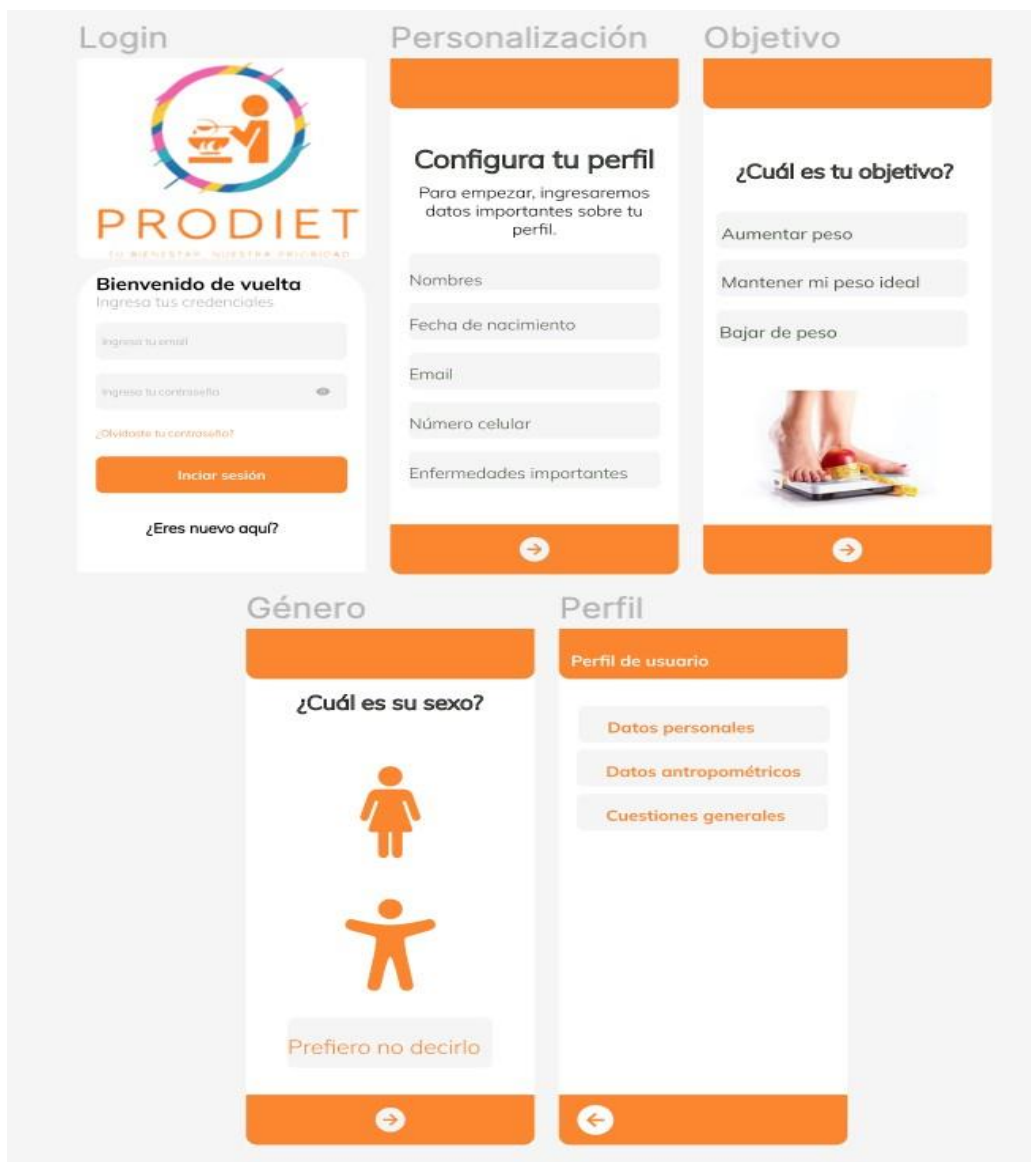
Login

PRODIET

TU BIENESTAR, NUESTRA PRIORIDAD

Bienvenido de vuelta
Ingresa tus credenciales

Ingresa tu email

Ingresa tu contraseña

¿Olvidaste tu contraseña?

Inciar sesión

¿Eres nuevo aquí?

Personalización

Configura tu perfil

Para empezar, ingresaremos datos importantes sobre tu perfil.

Nombres

Fecha de nacimiento

Email

Número celular

Enfermedades importantes

Objetivo

¿Cuál es tu objetivo?

Aumentar peso

Mantener mi peso ideal

Bajar de peso

Género

¿Cuál es su sexo?

Prefiero no decirlo

Perfil

Perfil de usuario

Datos personales

Datos antropométricos

Cuestiones generales